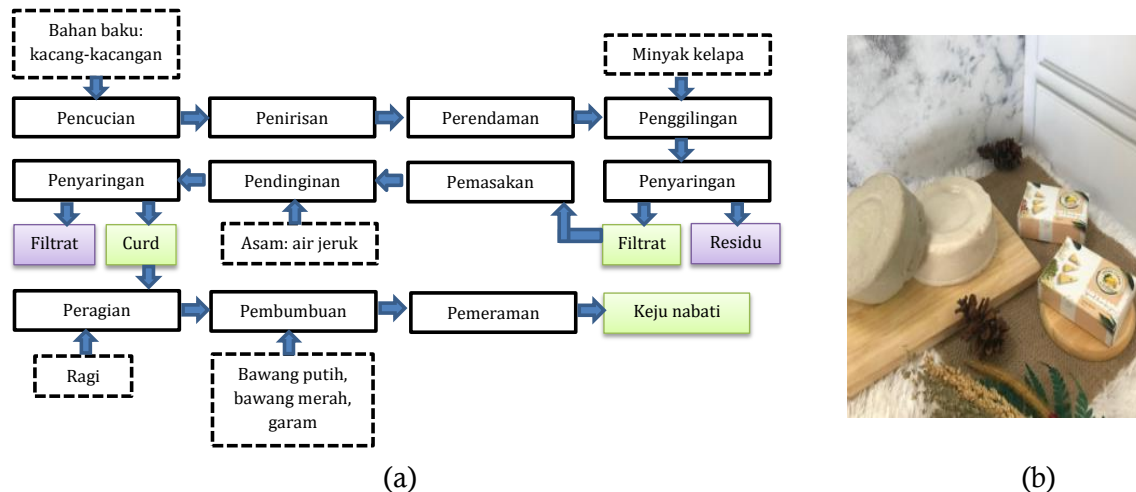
Bahan baku: kacang-kacangan

Minyak kelapa

Pencucian

Penirisan

Perendaman

Penggilingan

Penyaringan

Pendinginan

Pemasakan

Penyaringan

Filtrat

Curd

Asam: air jeruk

Filtrat

Residu

Peragian

Pembumbuan

Pemeraman

Keju nabati

Ragi

Bawang putih, bawang merah, garam

(a)

(b)